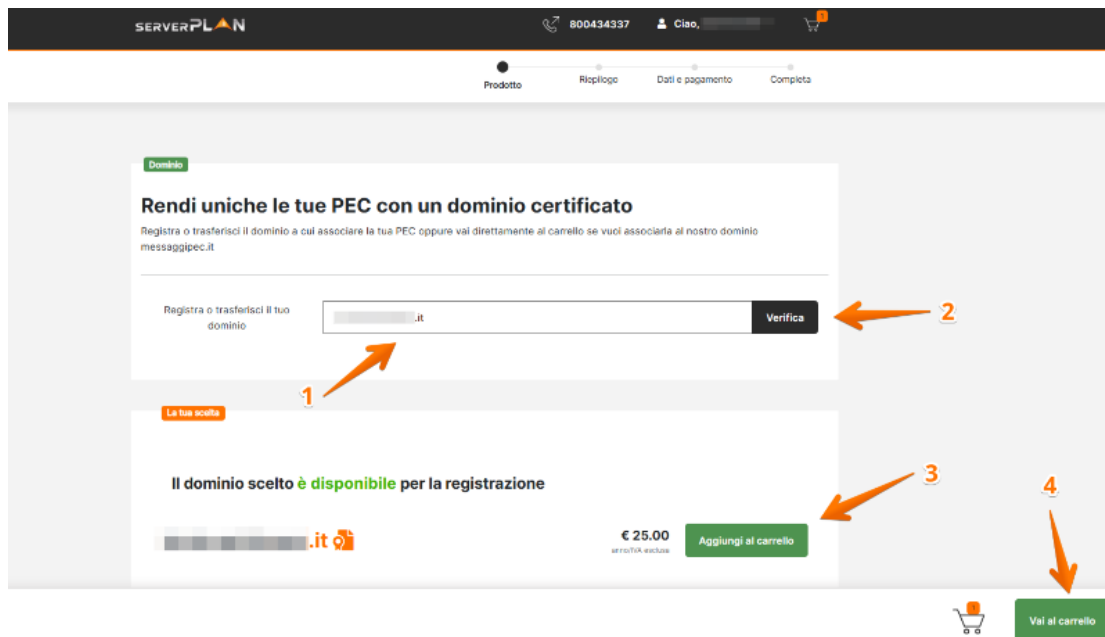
SERVERPLAN

800434337

Ciao, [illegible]

1

Prodotto

Riepilogo

Dati e pagamento

Completa

Dominio

Rendi uniche le tue PEC con un dominio certificato

Registra o trasferisci il dominio a cui associare la tua PEC oppure vai direttamente al carrello se vuoi associarla al nostro dominio messaggipec.it

Registra o trasferisci il tuo dominio

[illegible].it

Verifica

2

1

La tua scelta

Il dominio scelto è disponibile per la registrazione

3

4

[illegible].it

€ 25.00

anno/IVA esclusa

Aggiungi al carrello

1

Vai al carrello